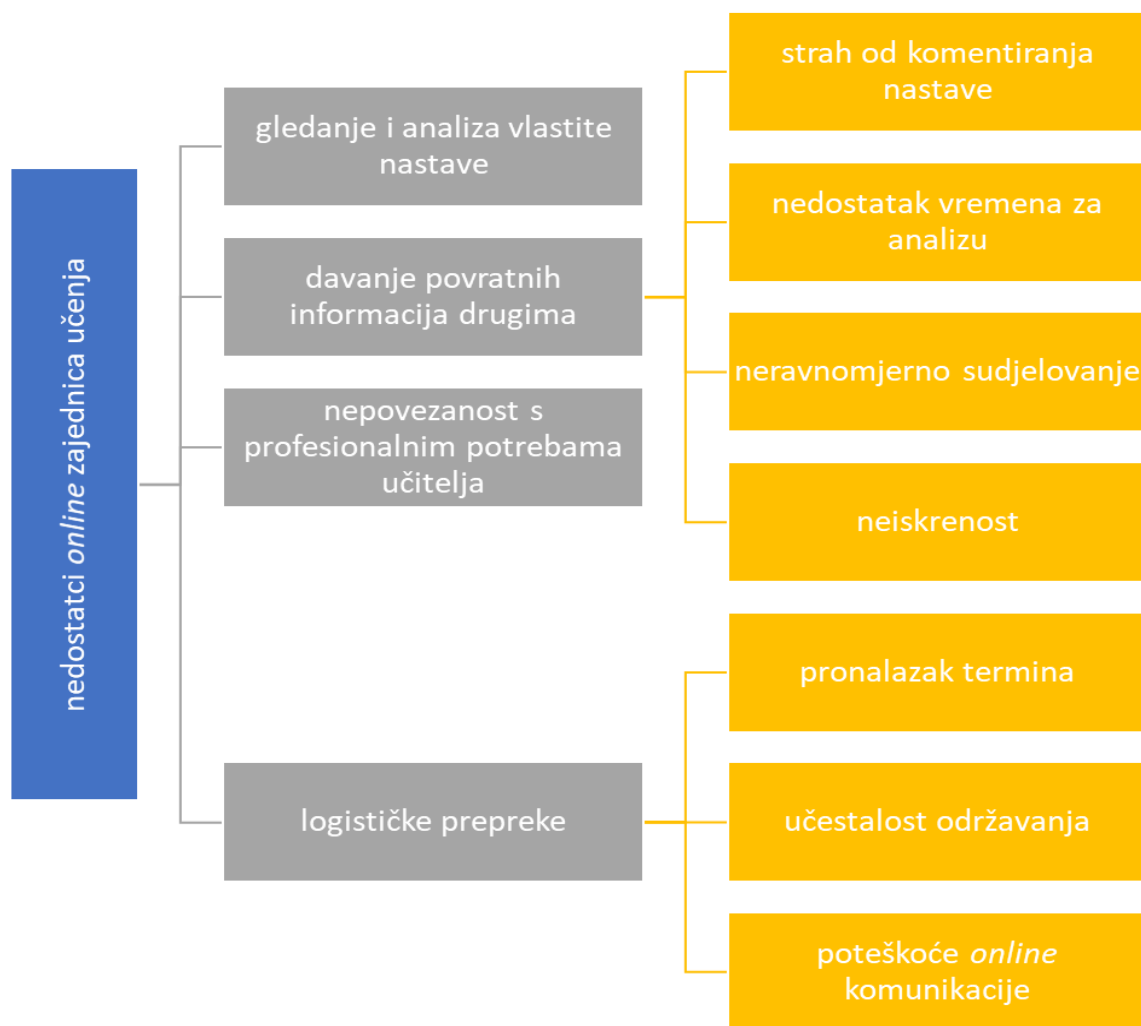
nedostatci *online* zajednica učenja

gledanje i analiza vlastite nastave

davanje povratnih informacija drugima

nepovezanost s profesionalnim potrebama učitelja

logističke prepreke

strah od komentiranja nastave

nedostatak vremena za analizu

neravnomjerno sudjelovanje

neiskrenost

pronalazak termina

učestalost održavanja

poteškoće *online* komunikacije